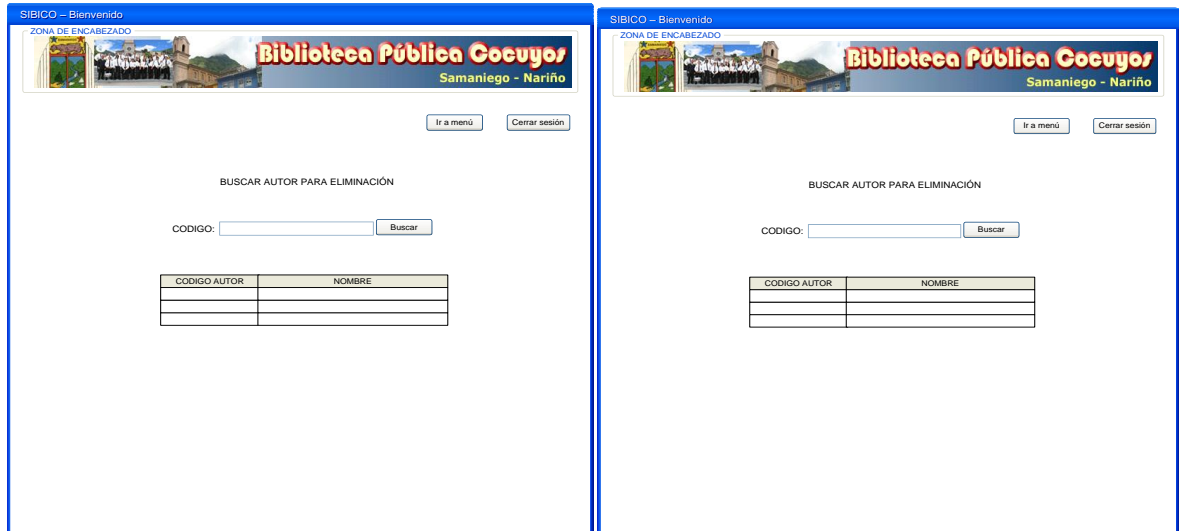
SIBICO – Bienvenido

ZONA DE ENCABEZADO

Biblioteca Pública Cocuyos
Samaniego - Nariño

Ir a menú

Cerrar sesión

BUSCAR AUTOR PARA ELIMINACIÓN

CODIGO:

Buscar

| CODIGO AUTOR | NOMBRE |
|---|---|
| | |
| | |

SIBICO – Bienvenido

ZONA DE ENCABEZADO

Biblioteca Pública Cocuyos
Samaniego - Nariño

Ir a menú

Cerrar sesión

BUSCAR AUTOR PARA ELIMINACIÓN

CODIGO:

Buscar

| CODIGO AUTOR | NOMBRE |
|---|---|
| | |
| | |